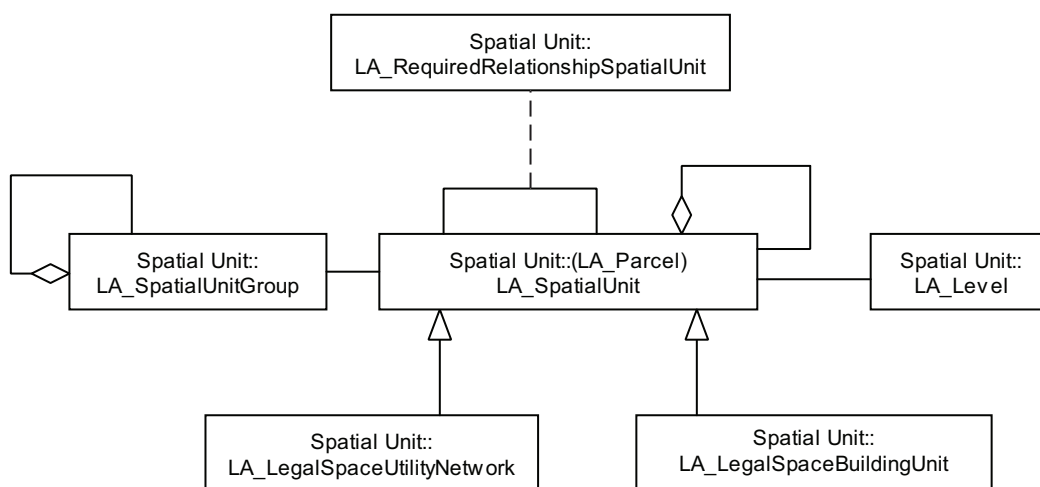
Spatial Unit::
LA_RequiredRelationshipSpatialUnit

Spatial Unit::
LA_SpatialUnitGroup

Spatial Unit::(LA_Parcel)
LA_SpatialUnit

Spatial Unit::
LA_Level

Spatial Unit::
LA_LegalSpaceUtilityNetwork

Spatial Unit::
LA_LegalSpaceBuildingUnit